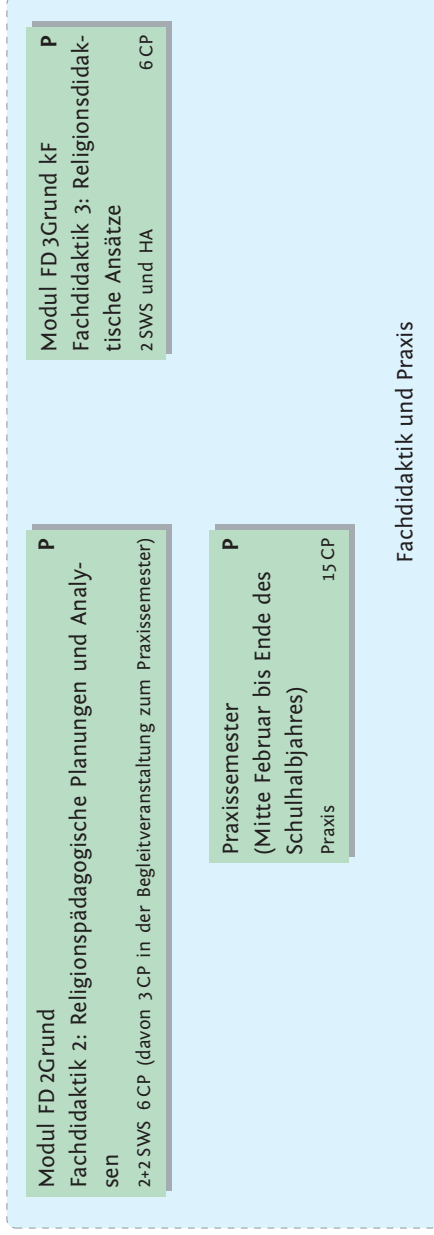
Modul FD 2Grund
P
Fachdidaktik 2: Religionspädagogische Planungen und Analysen
2+2 SWS 6 CP (davon 3 CP in der Begleitveranstaltung zum Praxissemester)

Praxissemester
P
(Mitte Februar bis Ende des Schulhalbjahres)
Praxis 15 CP

Modul FD 3Grund kF
P
Fachdidaktik 3: Religionsdidaktische Ansätze
2 SWS und HA 6 CP

Fachdidaktik und Praxis